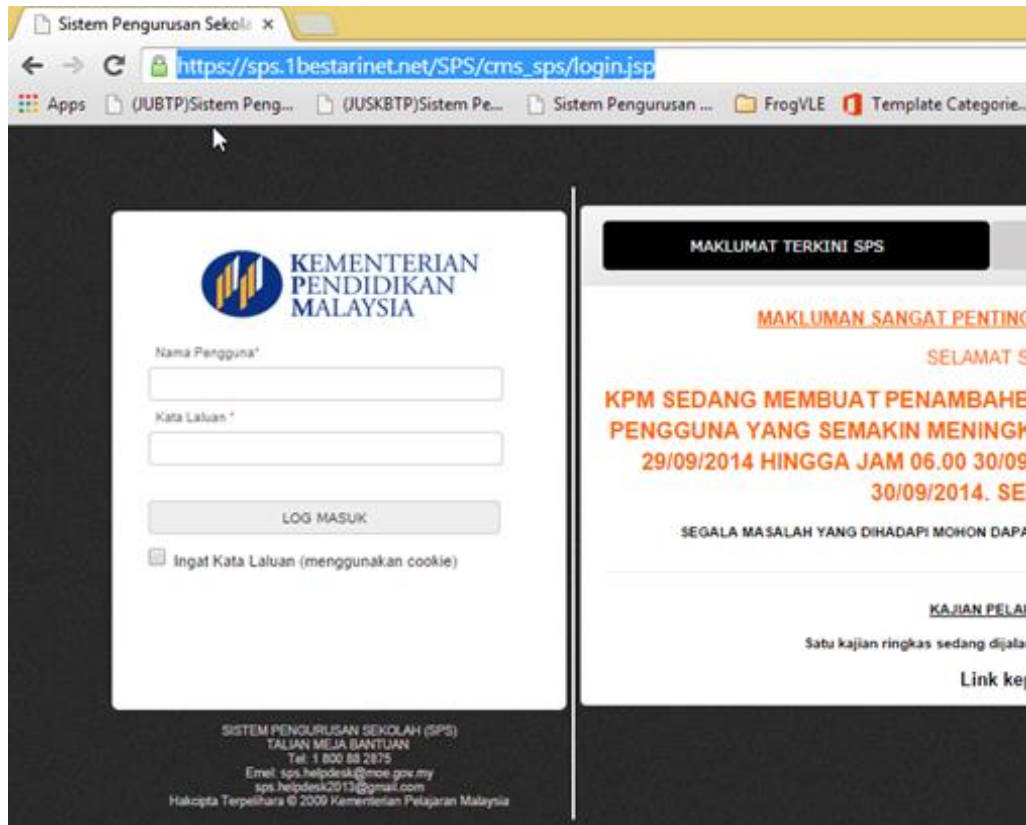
Sistem Pengurusan Sekola ×

https://sps.1bestarinet.net/SPS/cms_sps/login.jsp

Apps (JUBTP)Sistem Peng... (JUSKBTP)Sistem Pe... Sistem Pengurusan ... FrogVLE Template Categorie...

KEMENTERIAN PENDIDIKAN MALAYSIA

Nama Pengguna*

Kata Laluan *

LOG MASUK

Ingat Kata Laluan (menggunakan cookie)

SISTEM PENGURUSAN SEKOLAH (SPS)
TALIAN MEJA BANTUAN
Tel: 1 800 88 2875
Emel: sps.helpdesk@moe.gov.my
sps.helpdesk2013@gmail.com
Hakcipta Terpelihara © 2009 Kementerian Pelajaran Malaysia

MAKLUMAT TERKINI SPS

MAKLUMAN SANGAT PENTING

SELAMAT S

KPM SEDANG MEMBUAT PENAMBAHE PENGGUNA YANG SEMAKIN MENINGK 29/09/2014 HINGGA JAM 06.00 30/09 30/09/2014. SE

SEGALA MASALAH YANG DIHADAPI MOHON DAPA

KAJIAN PELA

Satu kajian ringkas sedang dijala

Link ke